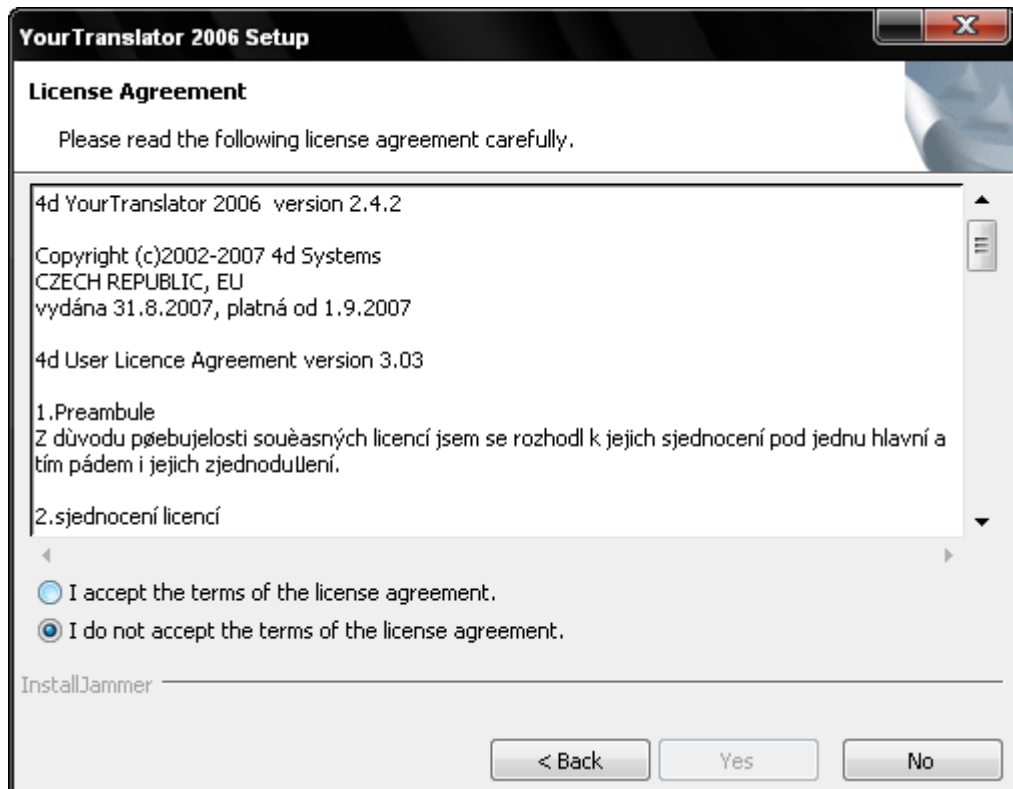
YourTranslator 2006 Setup

License Agreement

Please read the following license agreement carefully.

4d YourTranslator 2006 version 2.4.2

Copyright (c)2002-2007 4d Systems
CZECH REPUBLIC, EU
vydána 31.8.2007, platná od 1.9.2007

4d User Licence Agreement version 3.03

1.Preambule
Z dùvodu pøebujelosti souèasných licencí jsem se rozhodl k jejich sjednocení pod jednu hlavní a tím pádem i jejich zjednodušení.

2.sjednocení licencí

I accept the terms of the license agreement.

I do not accept the terms of the license agreement.

InstallJammer

< Back

Yes

No